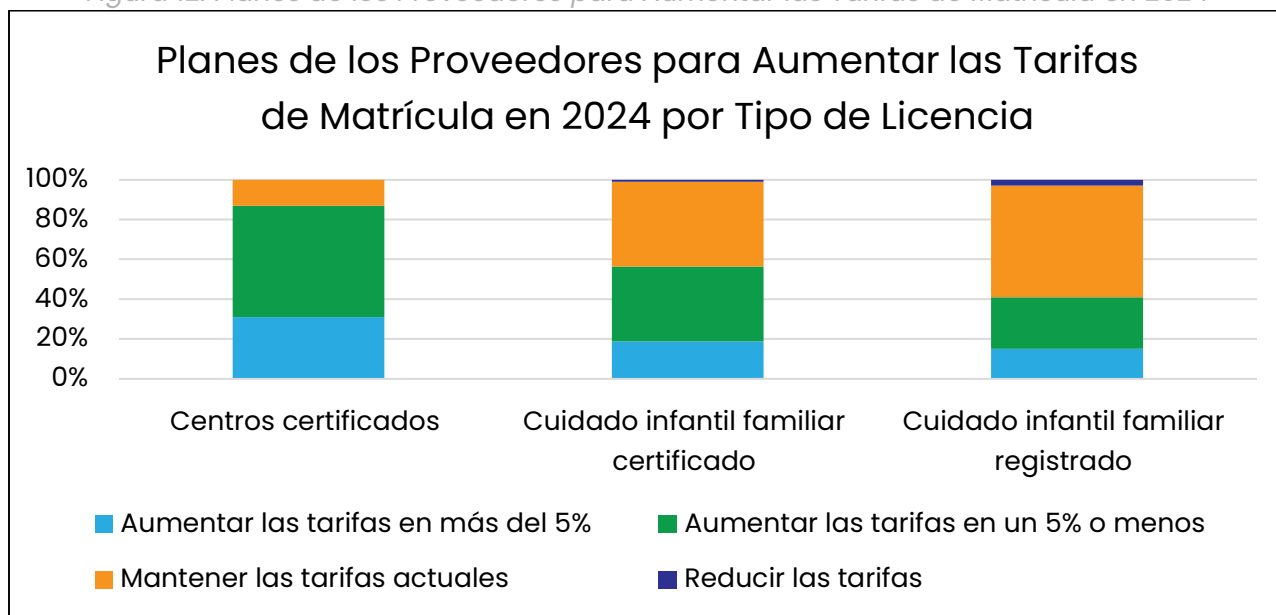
Planes de los Proveedores para Aumentar las Tarifas de Matrícula en 2024 por Tipo de Licencia

100%
80%
60%
40%
20%
0%

Centros certificados
Cuidado infantil familiar certificado
Cuidado infantil familiar registrado

Aumentar las tarifas en más del 5%
Aumentar las tarifas en un 5% o menos
Mantener las tarifas actuales
Reducir las tarifas